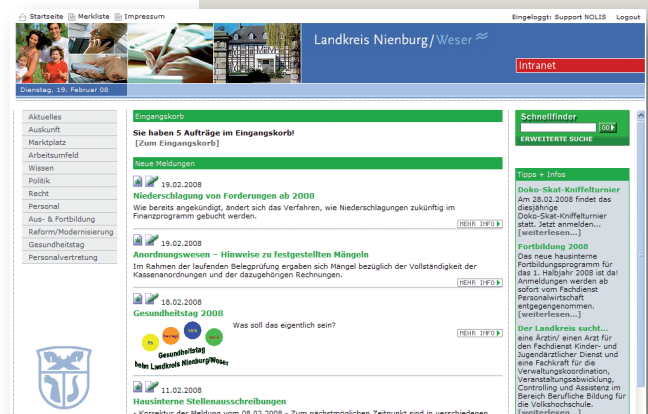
Startseite Merkliste Impressum

Eingeloggt: Support NOLIS Logout

Landkreis Nienburg/Weser

Intranet

Dienstag, 19. Februar 08

Aktuelles
Auskunft
Marktplatz
Arbeitsumfeld
Wissen
Politik
Recht
Personal
Aus- & Fortbildung
Reform/Modernisierung
Gesundheitstag
Personalvertretung

Eingangskorb

Sie haben 5 Aufträge im Eingangskorb!
[Zum Eingangskorb]

Neue Meldungen

19.02.2008
Niederschlagung von Forderungen ab 2008
Wie bereits angekündigt, ändert sich das Verfahren, wie Niederschlagungen zukünftig im Finanzprogramm gebucht werden.
MEHR INFO

19.02.2008
Anordnungswesen – Hinweise zu festgestellten Mängeln
Im Rahmen der laufenden Belegprüfung ergaben sich Mängel bezüglich der Vollständigkeit der Kassenanordnungen und der dazugehörigen Rechnungen.
MEHR INFO

18.02.2008
Gesundheitstag 2008
Was soll das eigentlich sein?
Gesundheitstag beim Landkreis Nienburg/Weser
MEHR INFO

11.02.2008
Hausinterne Stellenausschreibungen
- Korrektur der Meldung vom 08.02.2008 - Zum nächstmöglichen Zeitpunkt sind in verschiedenen

Schnellfinder
GO
ERWEITERTE SUCHE

Tipps + Infos

Doko-Skat-Kniffelturnier
Am 28.02.2008 findet das diesjährige Doko-Skat-Kniffelturnier statt. Jetzt anmelden...
[weiterlesen...]

Fortbildung 2008
Das neue hausinterne Fortbildungsprogramm für das 1. Halbjahr 2008 ist da! Anmeldungen werden ab sofort vom Fachdienst Personalwirtschaft entgegengenommen.
[weiterlesen...]

Der Landkreis sucht...
eine Ärztin/ einen Arzt für den Fachdienst Kinder- und Jugendärztlicher Dienst und eine Fachkraft für die Verwaltungskoordination, Veranstaltungsabwicklung, Controlling und Assistenz im Bereich Berufliche Bildung für die Volkshochschule.
[weiterlesen...]